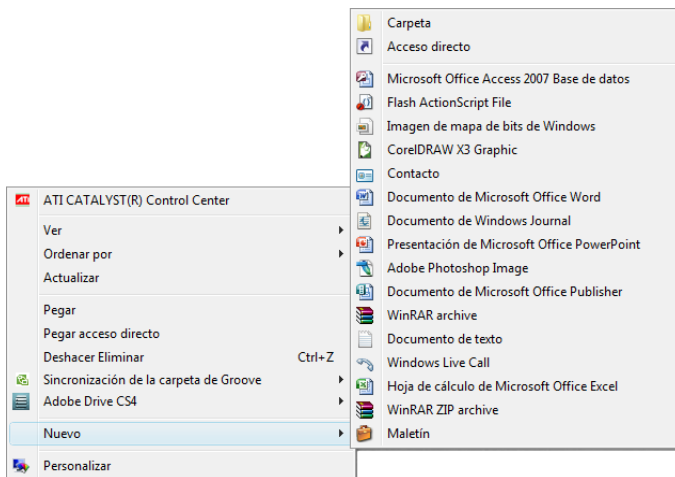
ATI CATALYST(R) Control Center
Ver
Ordenar por
Actualizar
Pegar
Pegar acceso directo
Deshacer Eliminar Ctrl+Z
Sincronización de la carpeta de Groove
Adobe Drive CS4
Nuevo
Personalizar

Carpeta
Acceso directo
Microsoft Office Access 2007 Base de datos
Flash ActionScript File
Imagen de mapa de bits de Windows
CorelDRAW X3 Graphic
Contacto
Documento de Microsoft Office Word
Documento de Windows Journal
Presentación de Microsoft Office PowerPoint
Adobe Photoshop Image
Documento de Microsoft Office Publisher
WinRAR archive
Documento de texto
Windows Live Call
Hoja de cálculo de Microsoft Office Excel
WinRAR ZIP archive
Maletín